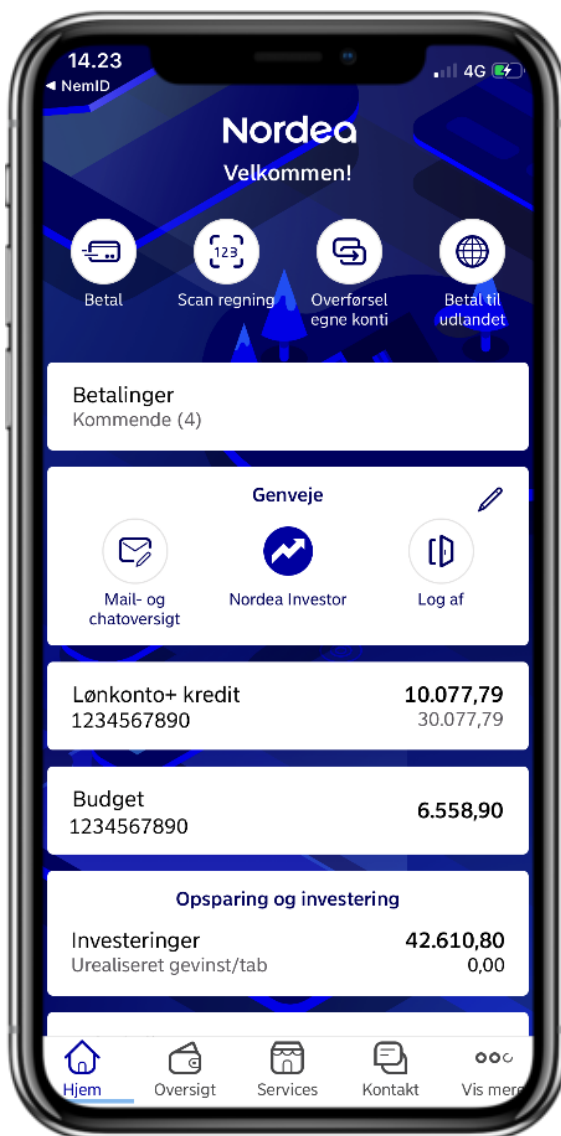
14.23
◄ NemID
4G

Nordea
Velkommen!

Betal
123
Scan regning
Overførsel egne konti
Betal til udlandet

Betalinger
Kommende (4)

Genveje
Mail- og chatoversigt
Nordea Investor
Log af

Lønkonto+ kredit
1234567890
10.077,79
30.077,79

Budget
1234567890
6.558,90

Opsparing og investering
Investeringer
Urealiseret gevinst/tab
42.610,80
0,00

Hjem
Oversigt
Services
Kontakt
Vis mere